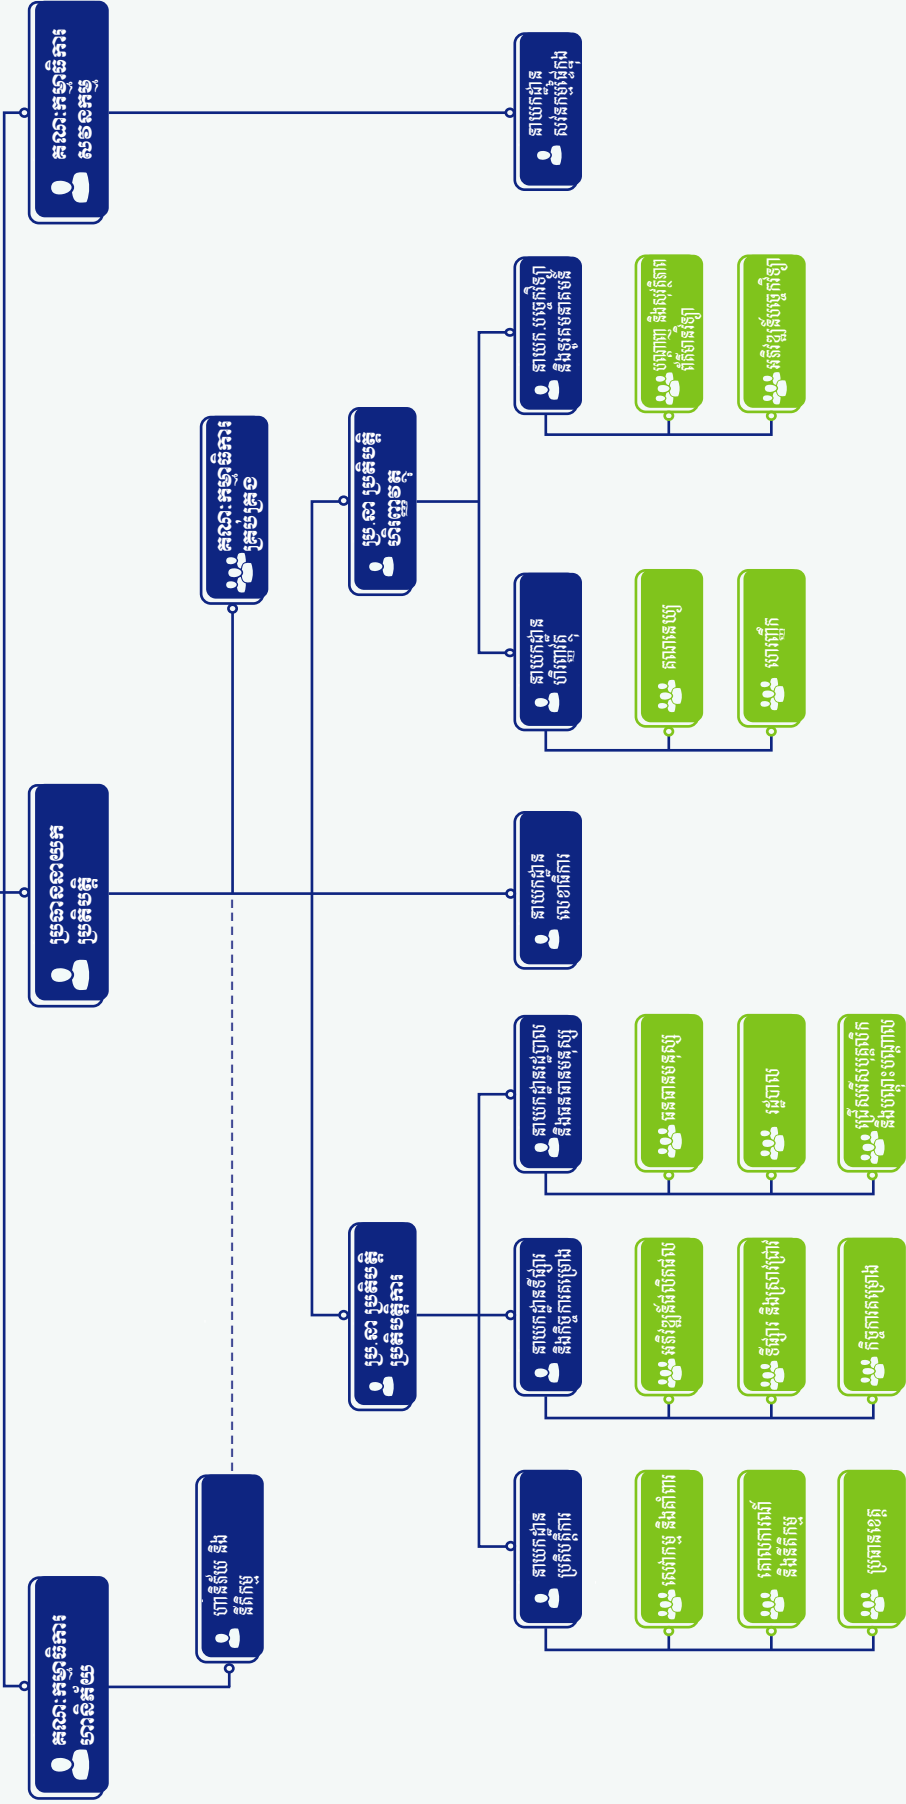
គណៈកម្មការ សវនកម្ម

នាយកដ្ឋាន សវនកម្មផ្ទៃក្នុង

គណៈកម្មការ គ្រប់គ្រង

ប្រធាននាយក ប្រតិបត្តិ

នាយកដ្ឋាន លេខាធិការ

ប្រ.ន ប្រតិបត្តិ ហិរញ្ញវត្ថុ

នាយកដ្ឋាន ហិរញ្ញវត្ថុ

គណនេយ្យ

ហិរញ្ញវត្ថុ

នាយក.បច្ចេកវិទ្យា និងប្រព័ន្ធព័ត៌មាន

បណ្តាញ និងប្រតិបត្តិការ ព័ត៌មានវិទ្យា

អភិវឌ្ឍន៍បច្ចេកវិទ្យា

ប្រ.ន ប្រតិបត្តិ ប្រតិបត្តិការ

នាយកដ្ឋាន ប្រតិបត្តិការ

សេវាកម្ម និងឥណទាន

គោលការណ៍ និងនីតិកម្ម

ប្រធានតំបន់

នាយកដ្ឋានទីផ្សារ និងកិច្ចការសង្គម

អភិវឌ្ឍន៍ផលិតផល

ទីផ្សារ និងទំនាក់ទំនង

កិច្ចការសង្គម

នាយកដ្ឋានរដ្ឋបាល និងធនធានមនុស្ស

ធនធានមនុស្ស

រដ្ឋបាល

ប្រព័ន្ធសន្តិសុខ និងបណ្តុះបណ្តាល

គណៈកម្មការ ហានិភ័យ

ហានិភ័យ និង នីតិកម្ម